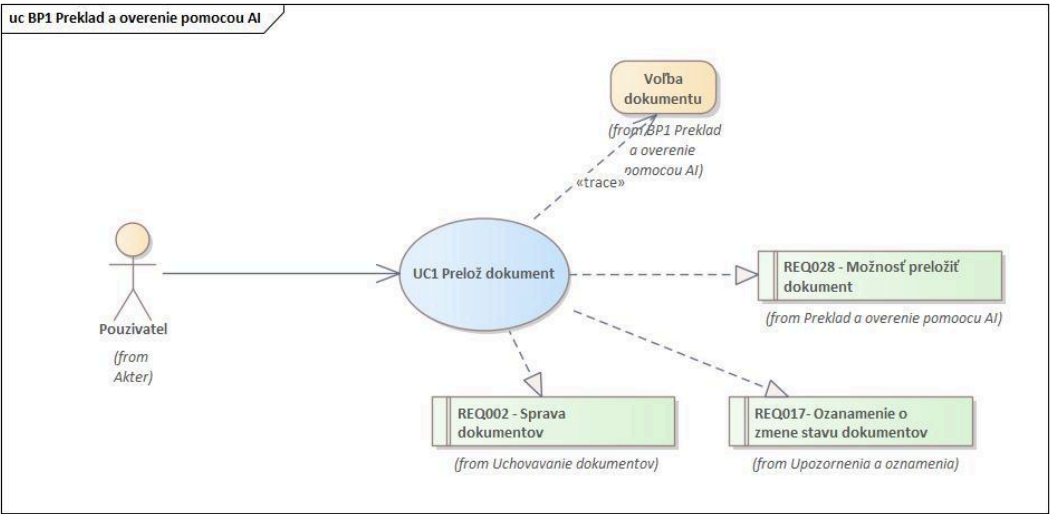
uc BP1 Preklad a overenie pomocou AI

Voľba dokumentu

(from BP1 Preklad a overenie pomocou AI)

«trace»

Pouzivatel

(from Akter)

UC1 Prelož dokument

REQ028 - Možnosť preložiť dokument

(from Preklad a overenie pomoocu AI)

REQ002 - Sprava dokumentov

(from Uchovavanie dokumentov)

REQ017- Ozanamenie o zmene stavu dokumentov

(from Upozornenia a oznamenia)